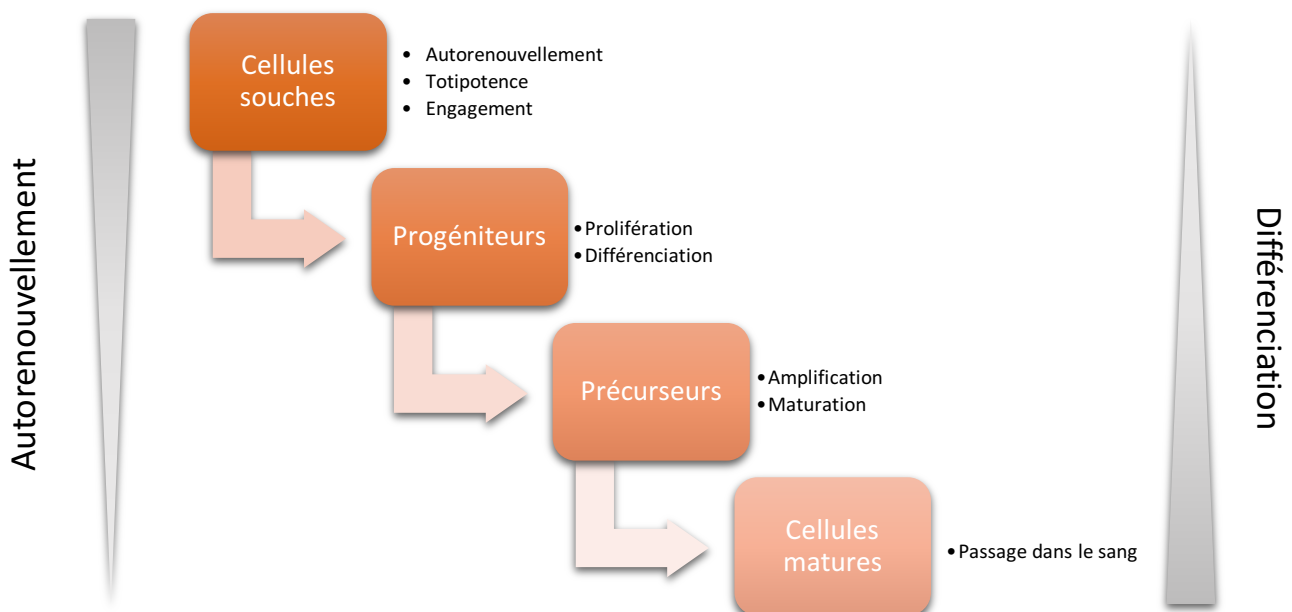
Autorenouvellement

Cellules souches
- Autorenouvellement
- Totipotence
- Engagement

Progéniteurs
- Prolifération
- Différenciation

Précurseurs
- Amplification
- Maturation

Cellules matures
- Passage dans le sang

Différenciation